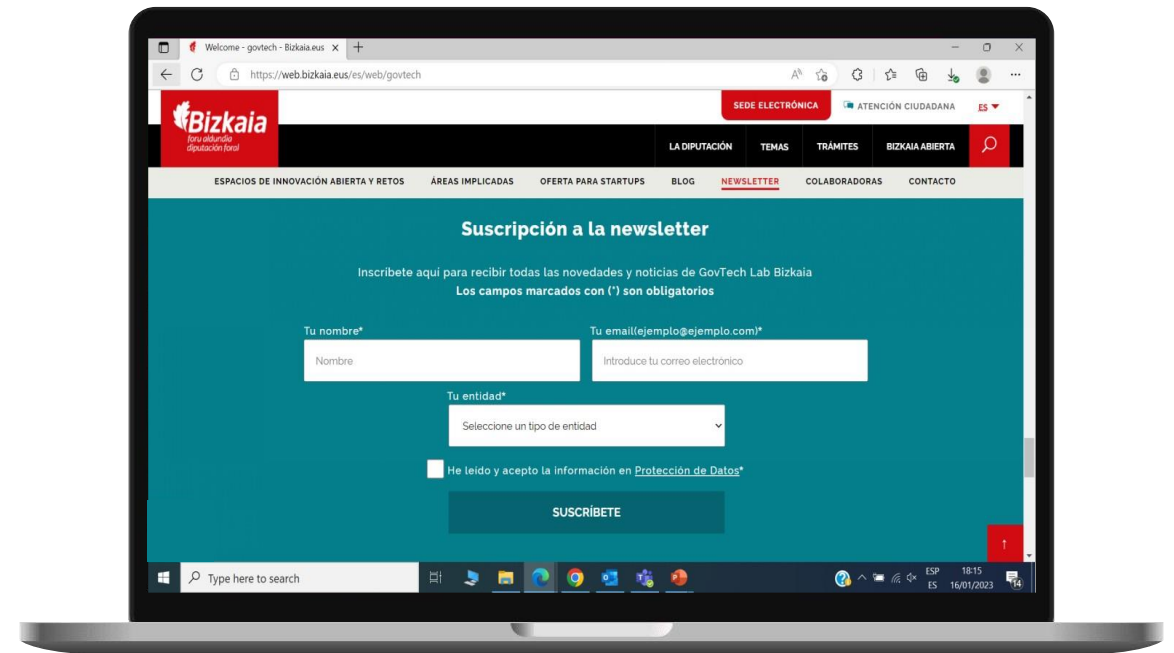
Welcome - govtech - Bizkaia.eus ×

https://web.bizkaia.eus/es/web/govtech

SEDE ELECTRÓNICA ATENCIÓN CIUDADANA ES

Bizkaia
foru aldundia
diputación foral

LA DIPUTACIÓN TEMAS TRÁMITES BIZKAIA ABIERTA

ESPACIOS DE INNOVACIÓN ABIERTA Y RETOS ÁREAS IMPLICADAS OFERTA PARA STARTUPS BLOG NEWSLETTER COLABORADORAS CONTACTO

Suscripción a la newsletter

Inscríbete aquí para recibir todas las novedades y noticias de GovTech Lab Bizkaia
Los campos marcados con (*) son obligatorios

Tu nombre*
Nombre

Tu email(ejemplo@ejemplo.com)*
Introduce tu correo electrónico

Tu entidad*
Seleccione un tipo de entidad

He leído y acepto la información en Protección de Datos*

SUSCRÍBETE

Type here to search

ESP ES 18:15 16/01/2023 14